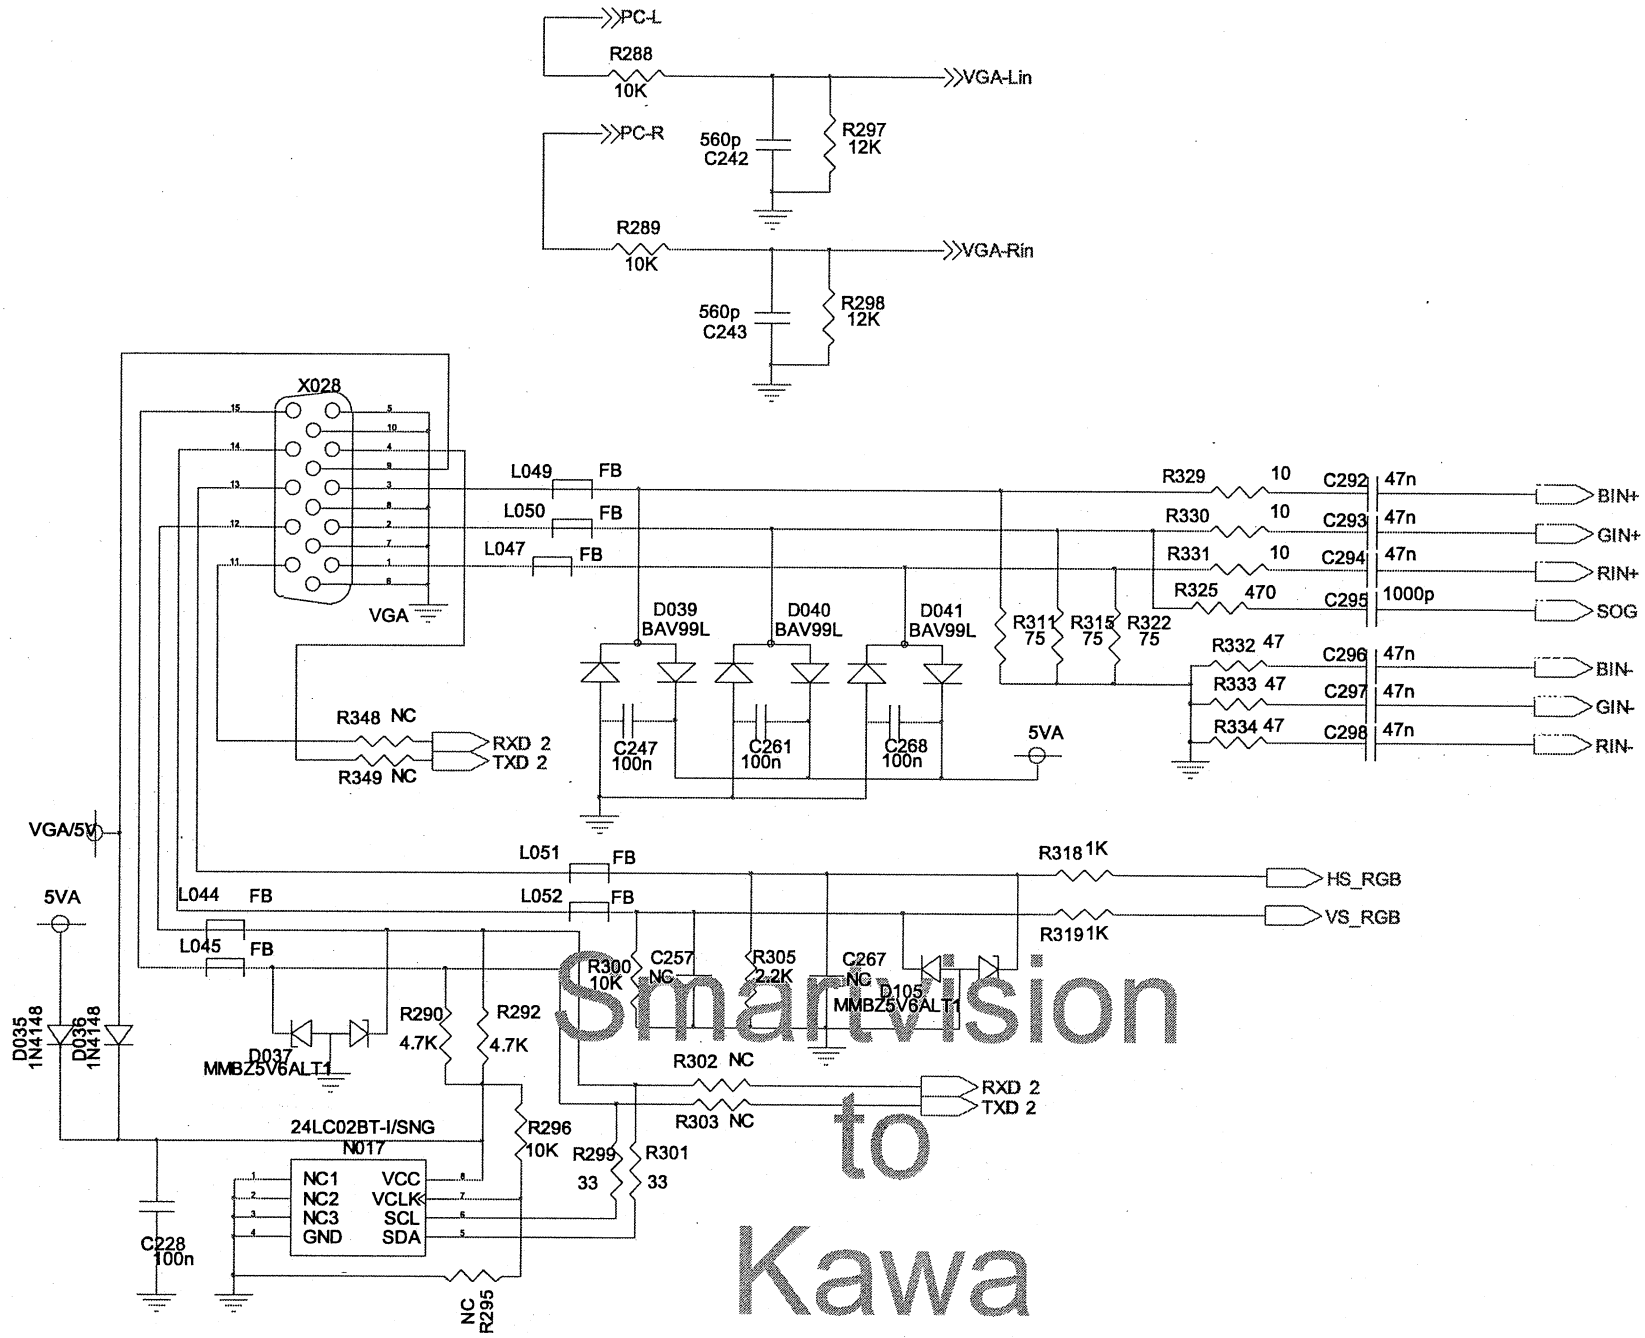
PC-L
R288
10K
VGA-Lin
560p
C242
R297
12K
PC-R
R289
10K
VGA-Rin
560p
C243
R298
12K

X028
15
14
13
12
11
5
10
4
9
3
8
2
7
1
6
VGA

L049 FB
L050 FB
L047 FB
R329 10
C292 47n
BIN+
R330 10
C293 47n
GIN+
R331 10
C294 47n
RIN+
R325 470
C295 1000p
SOG
D039
BAV99L
D040
BAV99L
D041
BAV99L
R311 75
R315 75
R322 75
R332 47
C296 47n
BIN-
R333 47
C297 47n
GIN-
R334 47
C298 47n
RIN-
C247
100n
C261
100n
C268
100n
5VA
R348 NC
RXD 2
TXD 2
R349 NC

VGA/5V
L051 FB
R318 1K
HS_RGB
L044 FB
L052 FB
VS_RGB
R319 1K
5VA
L045 FB
R300
10K
C257
NC
R305
2.2K
C267
NC
D105
MMBZ5V6ALT1
R290
4.7K
R292
4.7K
D035
1N4148
D036
1N4148
D037
MMBZ5V6ALT1
R302 NC
RXD 2
TXD 2
R303 NC
24LC02BT-I/SNG
N017
R296
10K
R299
33
R301
33
1 NC1
2 NC2
3 NC3
4 GND
VCC 8
VCLK 7
SCL 6
SDA 5
C228
100n
NC
R295

Smartvision
to
Kawa